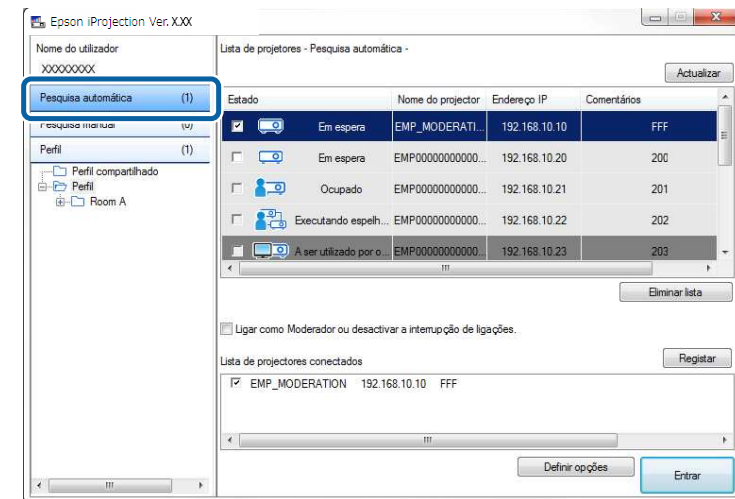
Epson iProjection Ver. X.XX

Nome do utilizador
XXXXXXXX

Pesquisa automática (1)
Pesquisa manual (0)
Perfil (1)
Perfil compartilhado
Perfil
Room A

Lista de projetores - Pesquisa automática -
Actualizar

| Estado | Nome do projector | Endereço IP | Comentários |
|---|---|---|---|
| Em espera | EMP_MODERATI... | 192.168.10.10 | FFF |
| Em espera | EMP00000000000... | 192.168.10.20 | 200 |
| Ocupado | EMP00000000000... | 192.168.10.21 | 201 |
| Executando espelh... | EMP00000000000... | 192.168.10.22 | 202 |
| A ser utilizado por o... | EMP00000000000... | 192.168.10.23 | 203 |

Eliminar lista

Ligar como Moderador ou desactivar a interrupção de ligações.

Lista de projectores conectados
Registar

EMP_MODERATION 192.168.10.10 FFF

Definir opções
Entrar